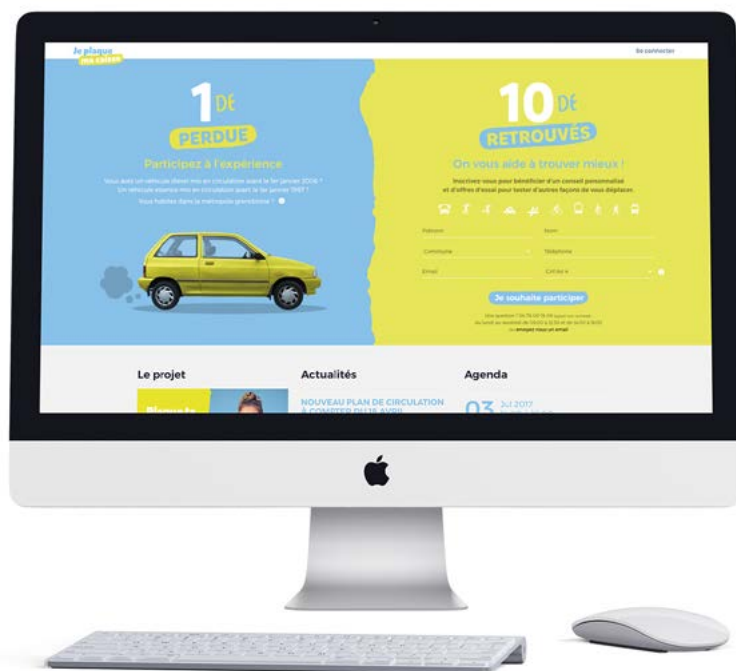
Je plaque ma caisse

Se connecter

1 DE
PERDUE

Participez à l'expérience

Vous avez un véhicule diesel mis en circulation avant le 1er janvier 2006 ? Un véhicule essence mis en circulation avant le 1er janvier 1997 ?

Vous habitez dans la métropole grenobloise ?

10 DE
RETROUVÉS

On vous aide à trouver mieux !

Inscrivez-vous pour bénéficier d'un conseil personnalisé et d'offres d'essai pour tester d'autres façons de vous déplacer.

Prénom
Nom
Commune
Téléphone
Email
Civilité

Je souhaite participer

Une question ? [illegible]
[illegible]
ou envoyez-nous un email

Le projet
Actualités
Agenda

NOUVEAU PLAN DE CIRCULATION À COMPTER DU 15 AVRIL

03 JU 2017
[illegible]